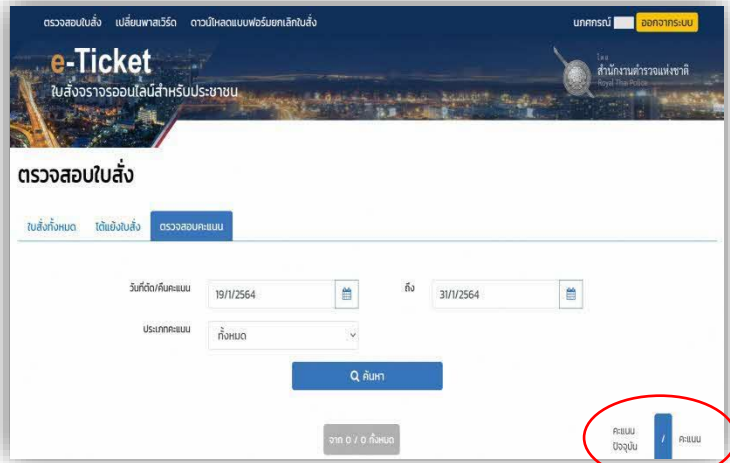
ตรวจสอบใบสั่ง เปลี่ยนพาสเวิร์ด ดาวน์โหลดแบบฟอร์มยกเลิกใบสั่ง

นภศกรณ์ ออกจากระบบ

e-Ticket

ใบสั่งจราจรออนไลน์สำหรับประชาชน

สำนักงานตำรวจแห่งชาติ

Royal Thai Police

ตรวจสอบใบสั่ง

ใบสั่งทั้งหมด โต้แย้งใบสั่ง ตรวจสอบคะแนน

วันที่ตัด/คืนคะแนน 19/1/2564 ถึง 31/1/2564

ประเภทคะแนน ทั้งหมด

ค้นหา

จาก 0 / 0 ทั้งหมด

คะแนนปัจจุบัน / คะแนน